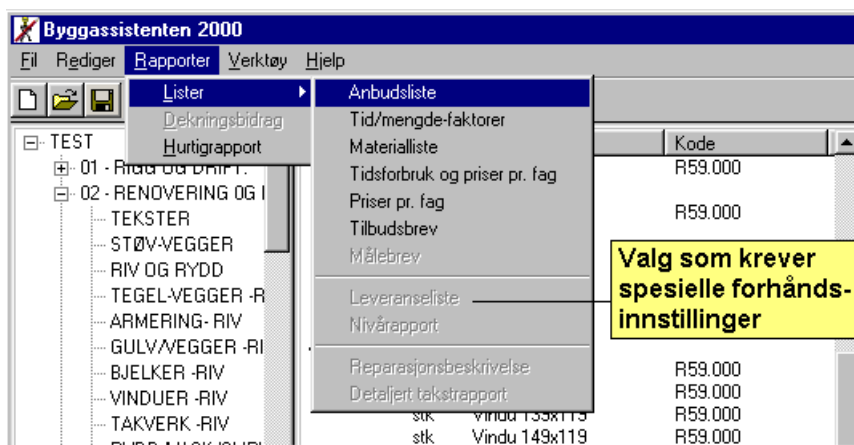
Byggassistenten 2000

Fil Rediger Rapporter Verktøy Hjelp

Lister
Dekningsbidrag
Hurtigrapport

Anbudsliste
Tid/mengde-faktorer
Materialliste
Tidsforbruk og priser pr. fag
Priser pr. fag
Tilbudsbrev
Målebrev
Leveranseliste
Nivårapport
Reparasjonsbeskrivelse
Detaljert takstrapport

Valg som krever spesielle forhåndsinnstillinger

TEST
01 - RIGG OG DRIFT
02 - RENOVERING OG I
TEKSTER
STØV-VEGGER
RIV OG RYDD
TEGEL-VEGGER -R
ARMERING- RIV
GULV/VEGGER -RI
BJELKER -RIV
VINDUER -RIV
TAKVERK -RIV

Kode
R59.000
R59.000
R59.000
R59.000
R59.000
stk Vindu 135x115 R59.000
stk Vindu 149x119 R59.000